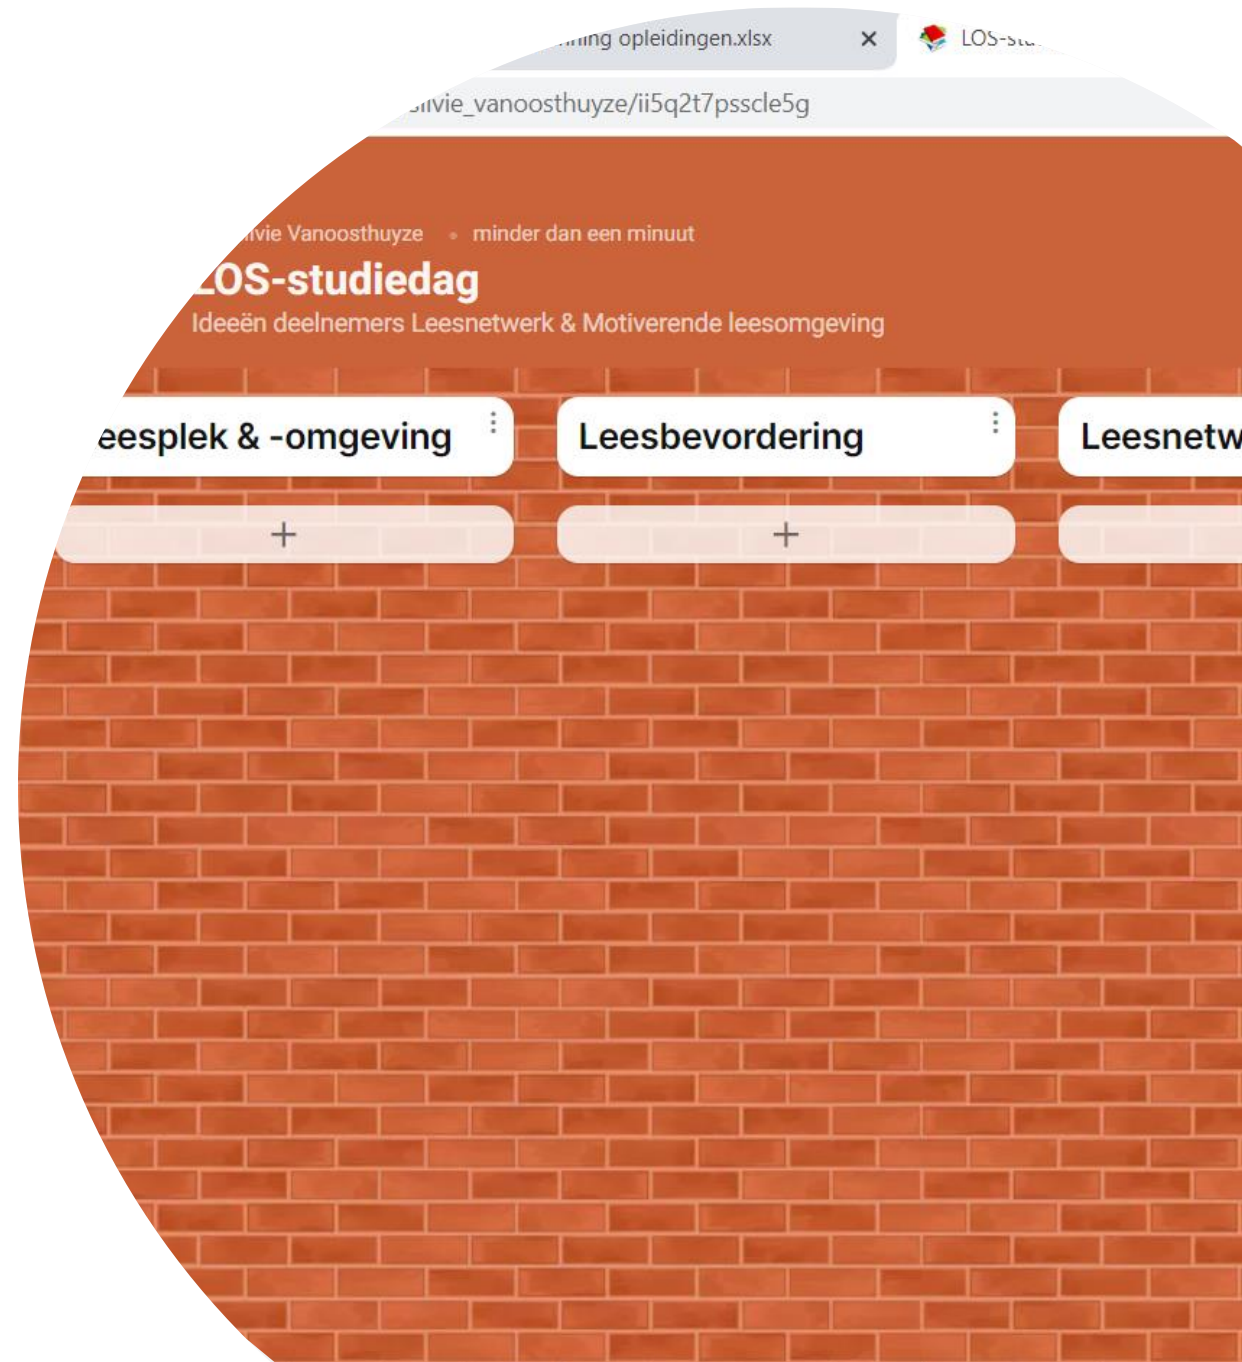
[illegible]ning opleidingen.xlsx ×

LOS-stu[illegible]

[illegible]ilvie_vanoosthuyze/ii5q2t7psscle5g

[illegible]ilvie Vanoosthuyze • minder dan een minuut

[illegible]OS-studiedag

Ideeën deelnemers Leesnetwerk & Motiverende leesomgeving

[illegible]eesplek & -omgeving

+

Leesbevordering

+

Leesnetw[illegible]